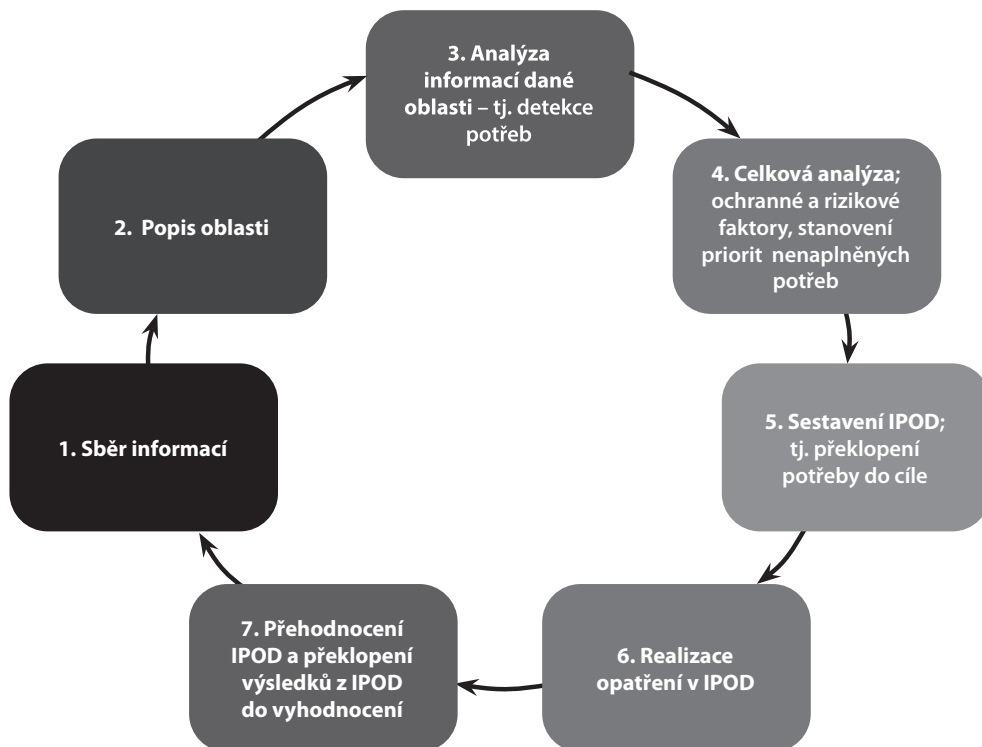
1. Sběr informací

2. Popis oblasti

3. Analýza informací dané oblasti – tj. detekce potřeb

4. Celková analýza; ochranné a rizikové faktory, stanovení priorit nenaplněných potřeb

5. Sestavení IPOD; tj. překlopení potřeby do cíle

6. Realizace opatření v IPOD

7. Přehodnocení IPOD a překlopení výsledků z IPOD do vyhodnocení